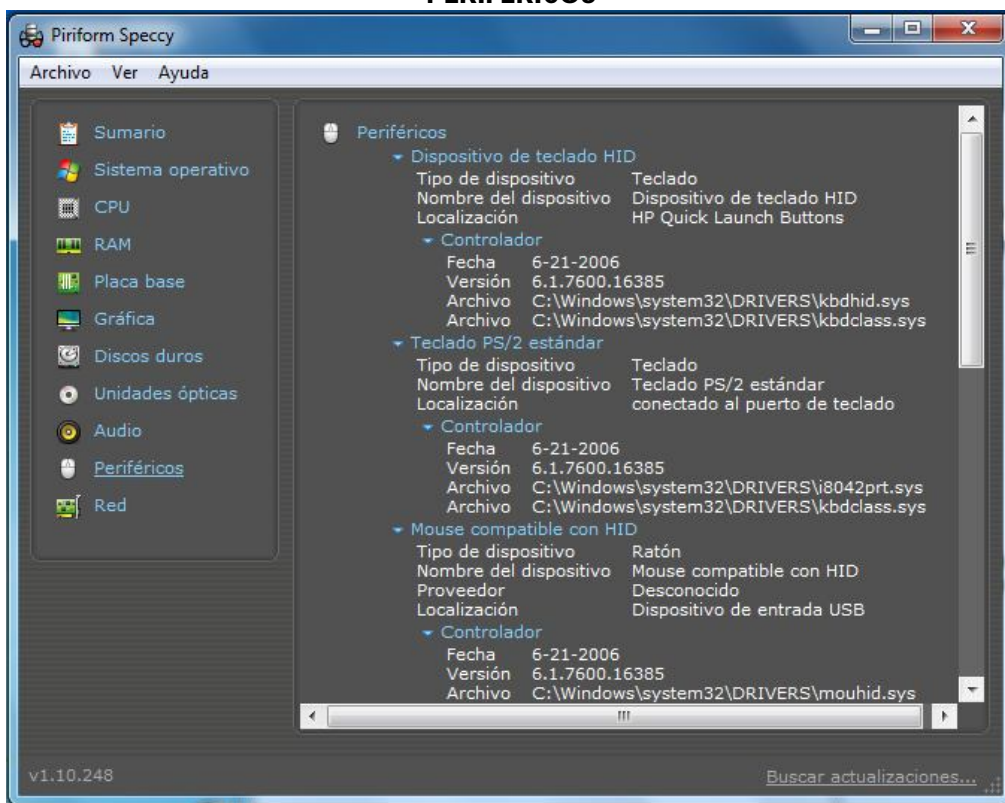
PERIFÉRICOS

Piriform Speccy

Archivo Ver Ayuda

Sumario
Sistema operativo
CPU
RAM
Placa base
Gráfica
Discos duros
Unidades ópticas
Audio
Periféricos
Red

Periféricos
Dispositivo de teclado HID
Tipo de dispositivo Teclado
Nombre del dispositivo Dispositivo de teclado HID
Localización HP Quick Launch Buttons
Controlador
Fecha 6-21-2006
Versión 6.1.7600.16385
Archivo C:\Windows\system32\DRIVERS\kbdhid.sys
Archivo C:\Windows\system32\DRIVERS\kbdclass.sys
Teclado PS/2 estándar
Tipo de dispositivo Teclado
Nombre del dispositivo Teclado PS/2 estándar
Localización conectado al puerto de teclado
Controlador
Fecha 6-21-2006
Versión 6.1.7600.16385
Archivo C:\Windows\system32\DRIVERS\i8042prt.sys
Archivo C:\Windows\system32\DRIVERS\kbdclass.sys
Mouse compatible con HID
Tipo de dispositivo Ratón
Nombre del dispositivo Mouse compatible con HID
Proveedor Desconocido
Localización Dispositivo de entrada USB
Controlador
Fecha 6-21-2006
Versión 6.1.7600.16385
Archivo C:\Windows\system32\DRIVERS\mouhid.sys

v1.10.248
Buscar actualizaciones...